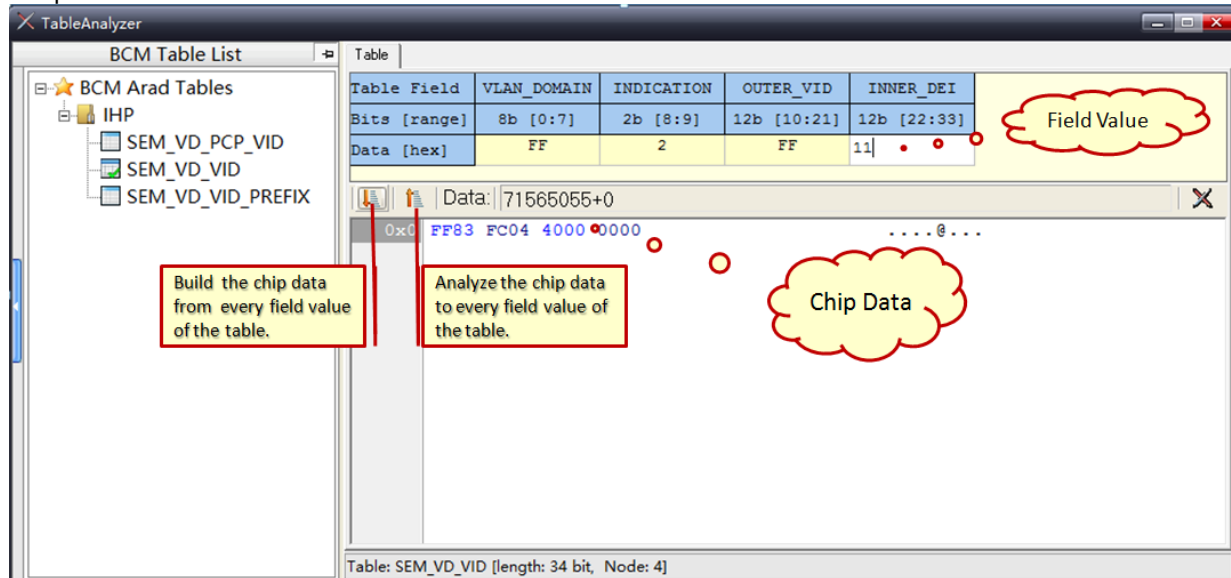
TableAnalyzer

BCM Table List

BCM Arad Tables
IHP
SEM_VD_PCP_VID
SEM_VD_VID
SEM_VD_VID_PREFIX

Table

| Table Field | VLAN_DOMAIN | INDICATION | OUTER_VID | INNER_DEI |
|---|---|---|---|---|
| Bits [range] | 8b [0:7] | 2b [8:9] | 12b [10:21] | 12b [22:33] |
| Data [hex] | FF | 2 | FF | 11 |

Field Value

Data: 71565055+0

0x0 FF83 FC04 4000 0000 ....@...

Chip Data

Build the chip data from every field value of the table.

Analyze the chip data to every field value of the table.

Table: SEM_VD_VID [length: 34 bit, Node: 4]